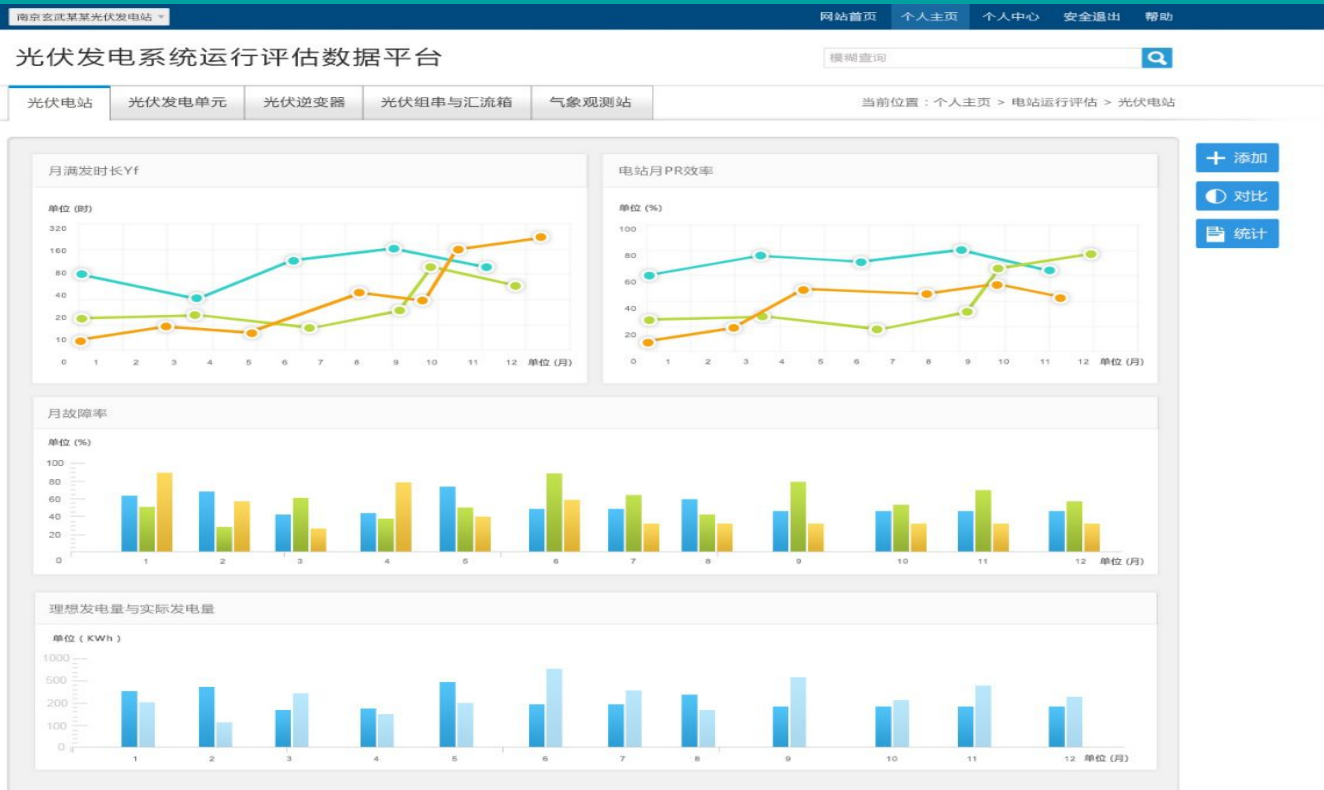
南京玄武某某光伏发电站

网站首页 个人主页 个人中心 安全退出 帮助

光伏发电系统运行评估数据平台

模糊查询

光伏电站 | 光伏发电单元 | 光伏逆变器 | 光伏组串与汇流箱 | 气象观测站

当前位置：个人主页 > 电站运行评估 > 光伏电站

添加

对比

统计

月满发时长Yf

单位 (时)

320
160
80
40
20
10
0

1 2 3 4 5 6 7 8 9 10 11 12 单位 (月)

电站月PR效率

单位 (%)

100
80
60
40
20
0

1 2 3 4 5 6 7 8 9 10 11 12 单位 (月)

月故障率

单位 (%)

100
80
60
40
20
0

1 2 3 4 5 6 7 8 9 10 11 12 单位 (月)

理想发电量与实际发电量

单位 ( KWh )

1000
500
200
100
0

1 2 3 4 5 6 7 8 9 10 11 12 单位 (月)